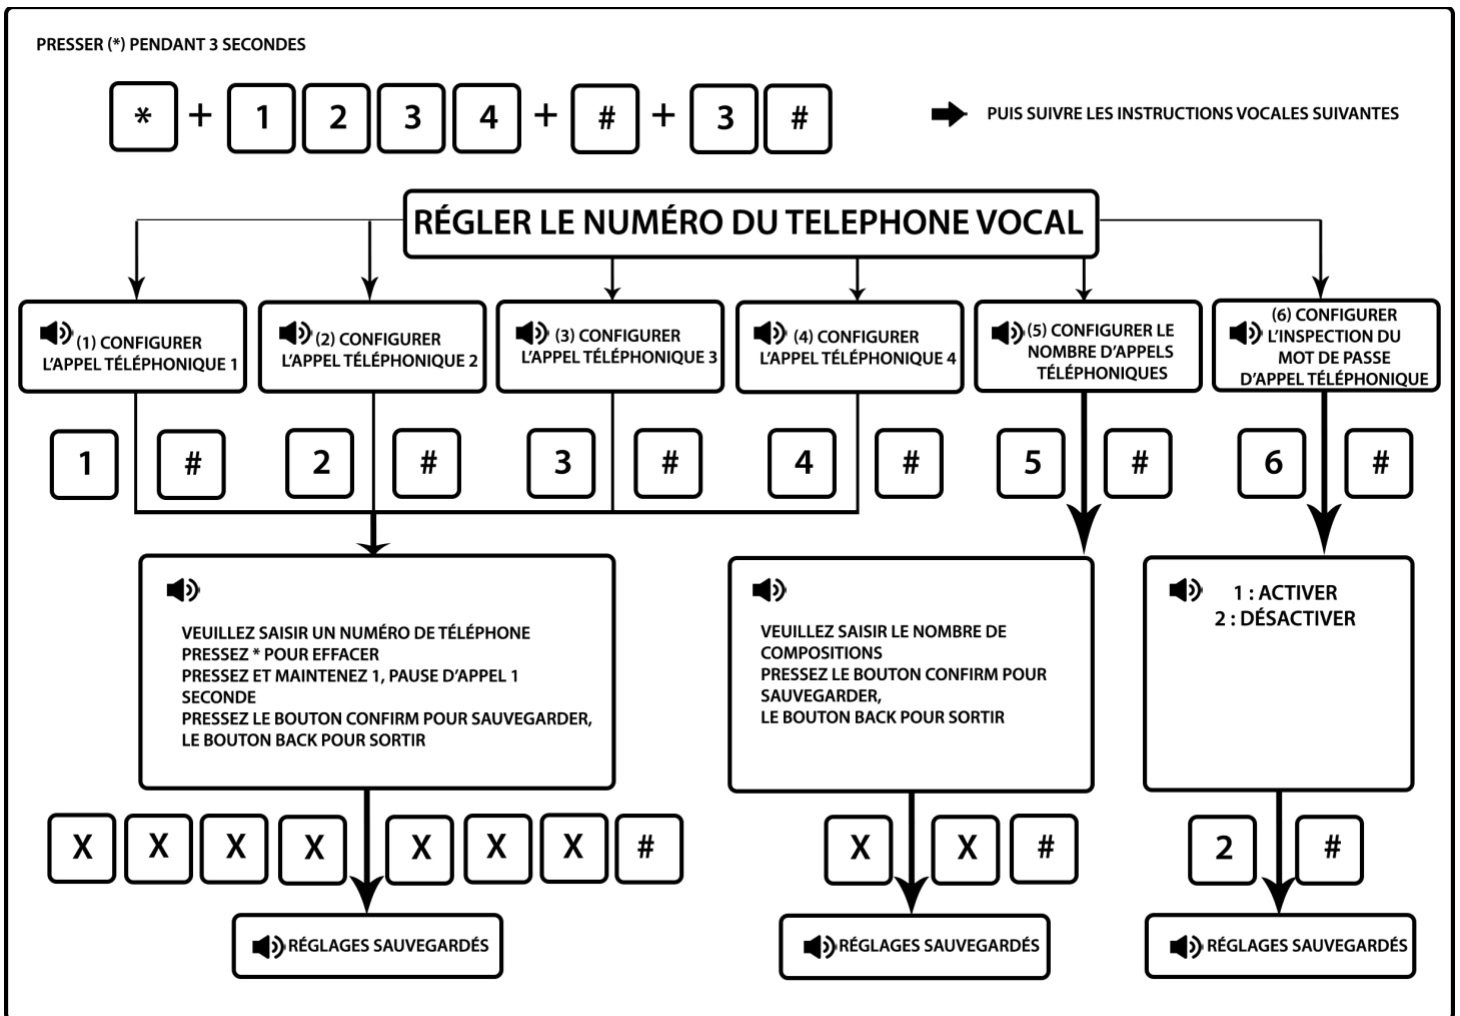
PRESSER (*) PENDANT 3 SECONDES

* + 1 2 3 4 + # + 3 #

PUIS SUIVRE LES INSTRUCTIONS VOCALES SUIVANTES

RÉGLER LE NUMÉRO DU TELEPHONE VOCAL

(1) CONFIGURER L'APPEL TÉLÉPHONIQUE 1

(2) CONFIGURER L'APPEL TÉLÉPHONIQUE 2

(3) CONFIGURER L'APPEL TÉLÉPHONIQUE 3

(4) CONFIGURER L'APPEL TÉLÉPHONIQUE 4

(5) CONFIGURER LE NOMBRE D'APPELS TÉLÉPHONIQUES

(6) CONFIGURER L'INSPECTION DU MOT DE PASSE D'APPEL TÉLÉPHONIQUE

1 # 2 # 3 # 4 # 5 # 6 #

VEUILLEZ SAISIR UN NUMÉRO DE TÉLÉPHONE
PRESSEZ * POUR EFFACER
PRESSEZ ET MAINTENEZ 1, PAUSE D'APPEL 1 SECONDE
PRESSEZ LE BOUTON CONFIRM POUR SAUVEGARDER, LE BOUTON BACK POUR SORTIR

VEUILLEZ SAISIR LE NOMBRE DE COMPOSITIONS
PRESSEZ LE BOUTON CONFIRM POUR SAUVEGARDER,
LE BOUTON BACK POUR SORTIR

1 : ACTIVER
2 : DÉSACTIVER

X X X X X X X #

X X #

2 #

RÉGLAGES SAUVEGARDÉS

RÉGLAGES SAUVEGARDÉS

RÉGLAGES SAUVEGARDÉS